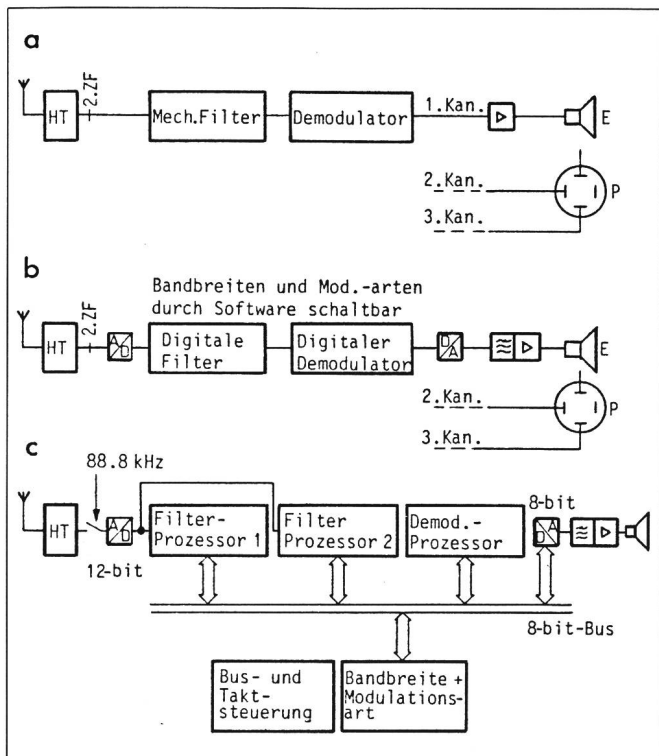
a

HT

2.ZF

Mech.Filter

Demodulator

1.Kan.

E

2.Kan.

P

3.Kan.

b

Bandbreiten und Mod.-arten durch Software schaltbar

HT

2.ZF

A D

Digitale Filter

Digitaler Demodulator

D A

E

2.Kan.

P

3.Kan.

c

88.8 kHz

HT

A D

12-bit

Filter-Prozessor 1

Filter Prozessor 2

Demod.-Prozessor

8-bit

A D

8-bit-Bus

Bus- und Takt-steuerung

Bandbreite + Modulations-art